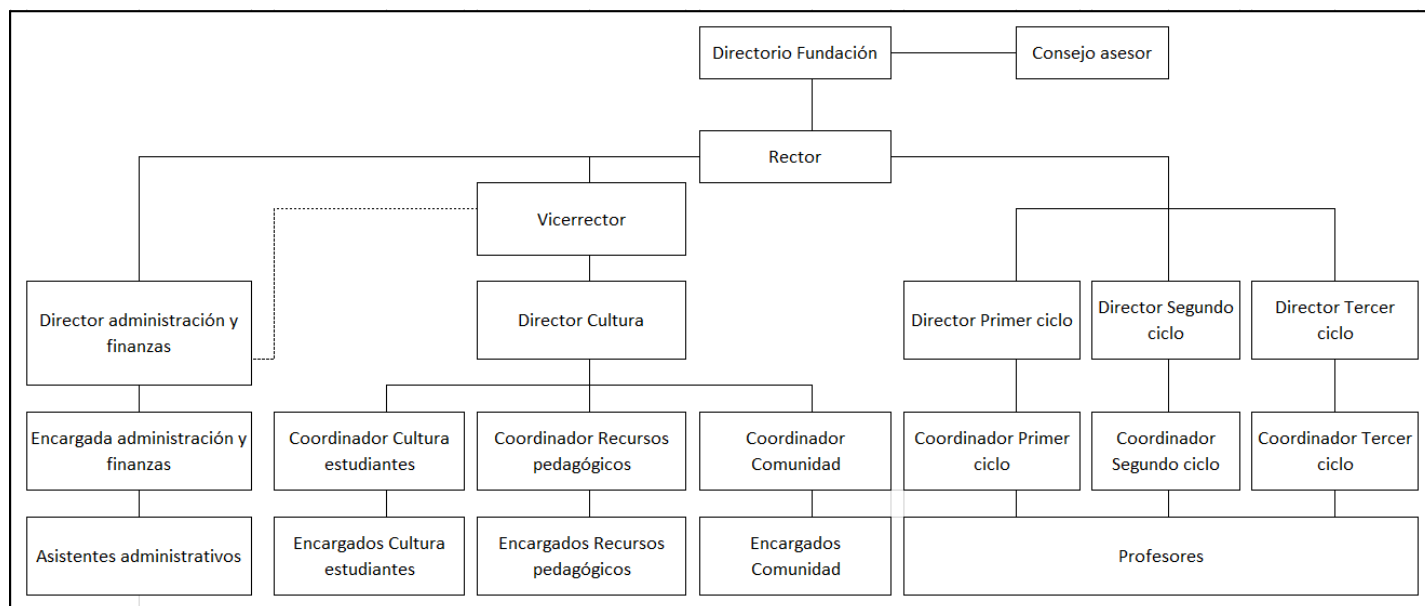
Directorio Fundación

Consejo asesor

Rector

Vicerrector

Director administración y finanzas

Director Cultura

Director Primer ciclo

Director Segundo ciclo

Director Tercer ciclo

Encargada administración y finanzas

Coordinador Cultura estudiantes

Coordinador Recursos pedagógicos

Coordinador Comunidad

Coordinador Primer ciclo

Coordinador Segundo ciclo

Coordinador Tercer ciclo

Asistentes administrativos

Encargados Cultura estudiantes

Encargados Recursos pedagógicos

Encargados Comunidad

Profesores